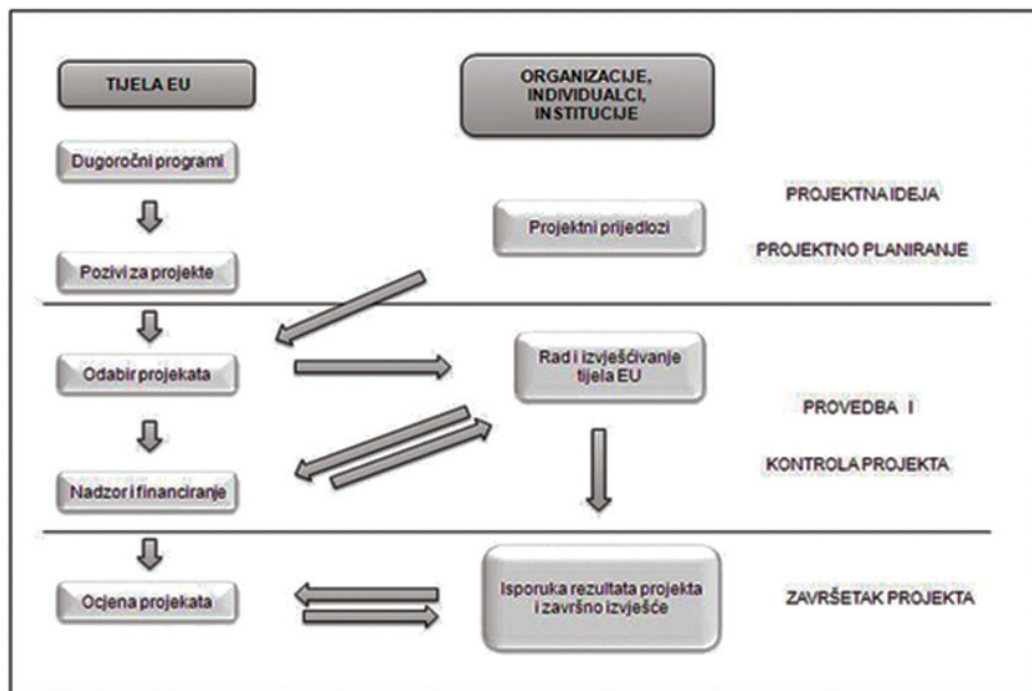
TIJELA EU

ORGANIZACIJE, INDIVIDUALCI, INSTITUCIJE

Dugoročni programi

Projektni prijedlozi

PROJEKTNA IDEJA

PROJEKTNO PLANIRANJE

Pozivi za projekte

Odabir projekata

Rad i izvješćivanje tijela EU

PROVEDBA I

KONTROLA PROJEKTA

Nadzor i financiranje

Ocjena projekata

Isporuka rezultata projekta i završno izvješće

ZAVRŠETAK PROJEKTA